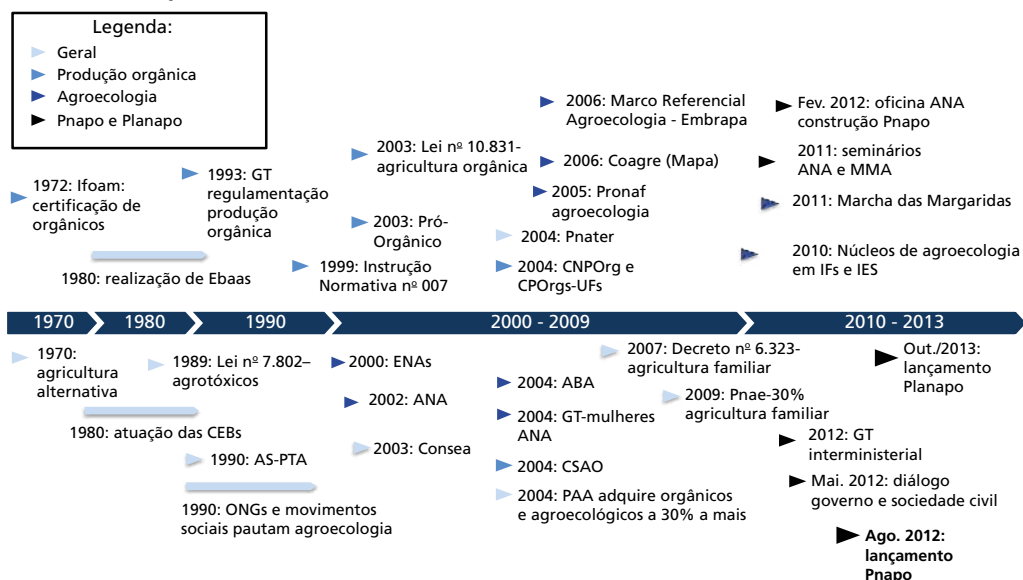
Legenda:
Geral
Produção orgânica
Agroecologia
Pnapo e Planapo

1972: Ifoam: certificação de orgânicos

1980: realização de Ebaas

1993: GT regulamentação produção orgânica

1999: Instrução Normativa nº 007

2003: Lei nº 10.831- agricultura orgânica

2003: Pró-Orgânico

2006: Marco Referencial Agroecologia - Embrapa

2006: Coagre (Mapa)

2005: Pronaf agroecologia

2004: Pnater

2004: CNPOrg e CPOrgs-UFs

Fev. 2012: oficina ANA construção Pnapo

2011: seminários ANA e MMA

2011: Marcha das Margaridas

2010: Núcleos de agroecologia em IFs e IES

1970 | 1980 | 1990 | 2000 - 2009 | 2010 - 2013

1970: agricultura alternativa

1980: atuação das CEBs

1989: Lei nº 7.802– agrotóxicos

1990: AS-PTA

1990: ONGs e movimentos sociais pautam agroecologia

2000: ENAs

2002: ANA

2003: Consea

2004: ABA

2004: GT-mulheres ANA

2004: CSAO

2004: PAA adquire orgânicos e agroecológicos a 30% a mais

2007: Decreto nº 6.323- agricultura familiar

2009: Pnae-30% agricultura familiar

Out./2013: lançamento Planapo

2012: GT interministerial

Mai. 2012: diálogo governo e sociedade civil

Ago. 2012: lançamento Pnapo